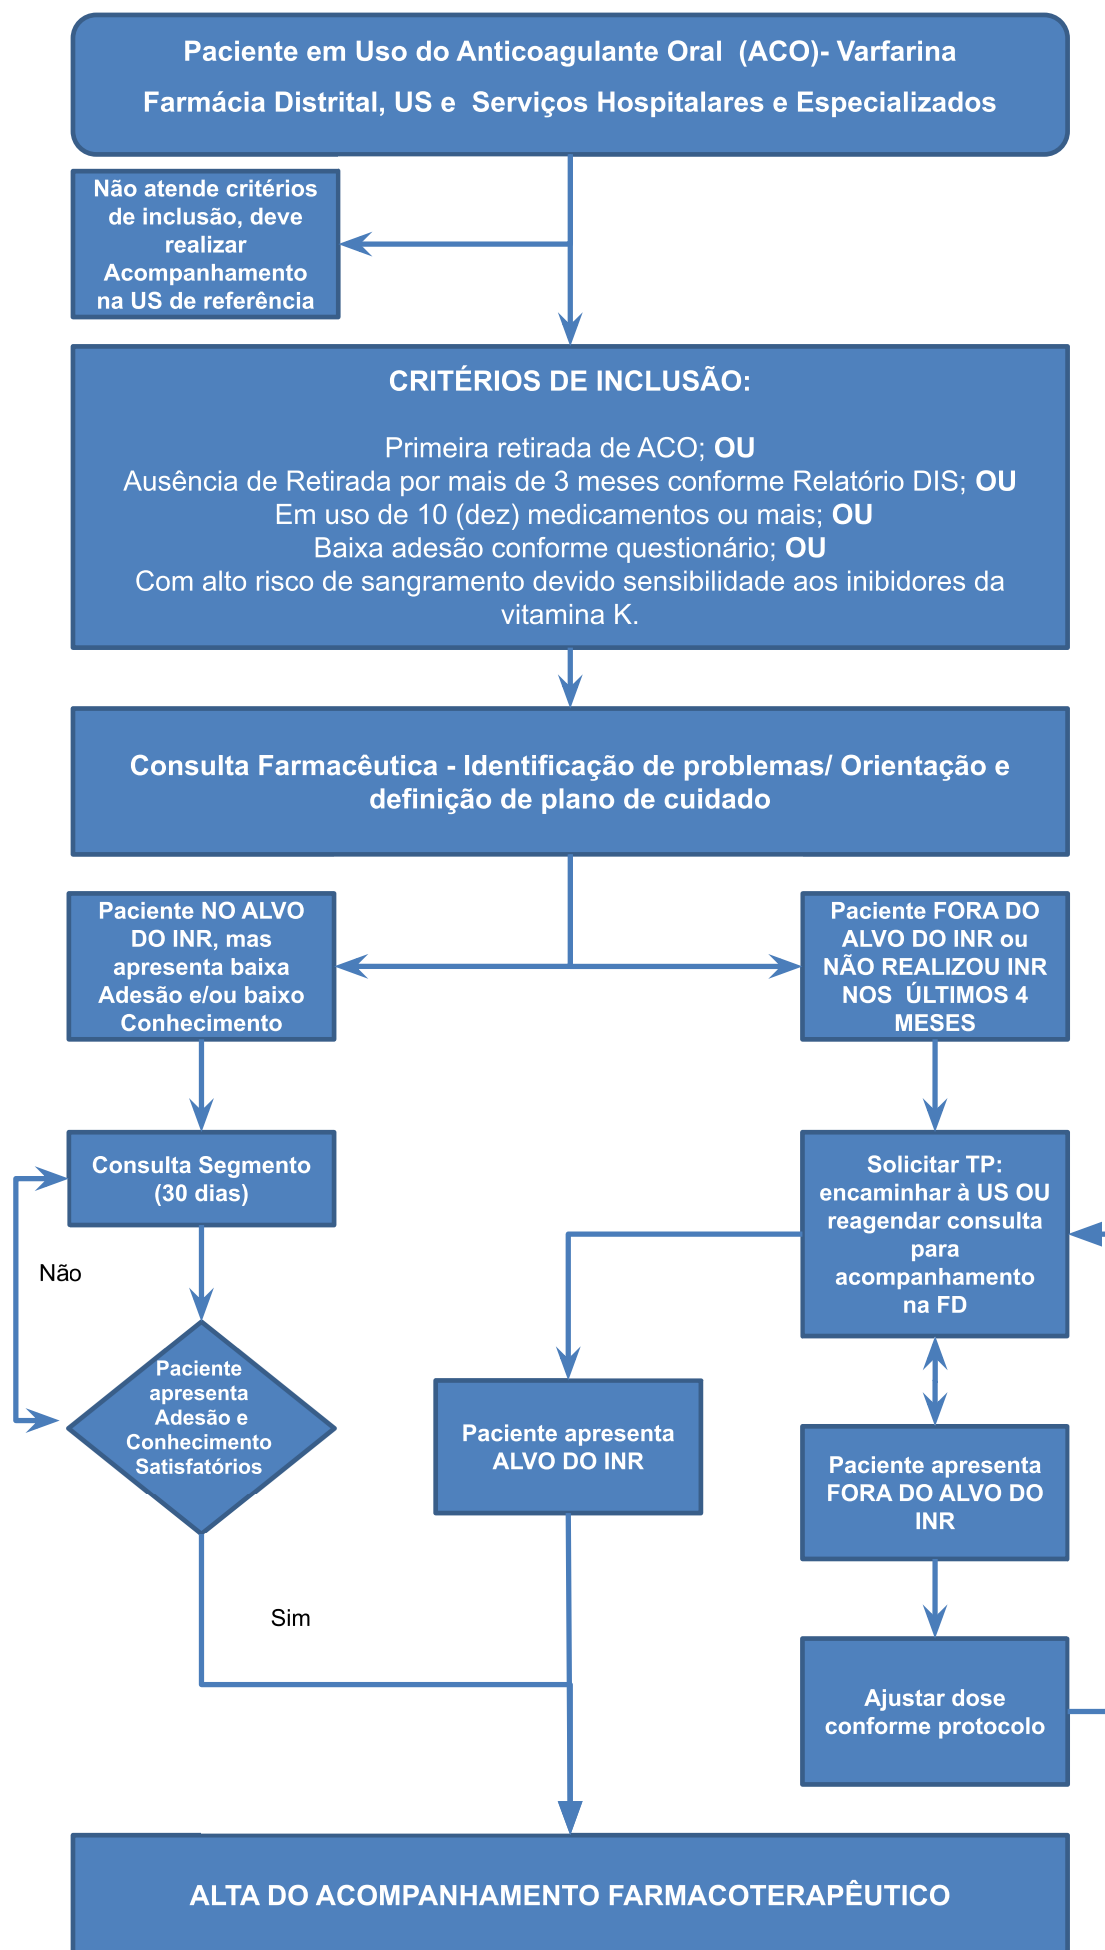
Paciente em Uso do Anticoagulante Oral (ACO)- Varfarina

Farmácia Distrital, US e Serviços Hospitalares e Especializados

Não atende critérios de inclusão, deve realizar Acompanhamento na US de referência

CRITÉRIOS DE INCLUSÃO:

Primeira retirada de ACO; **OU**
Ausência de Retirada por mais de 3 meses conforme Relatório DIS; **OU**
Em uso de 10 (dez) medicamentos ou mais; **OU**
Baixa adesão conforme questionário; **OU**
Com alto risco de sangramento devido sensibilidade aos inibidores da vitamina K.

Consulta Farmacêutica - Identificação de problemas/ Orientação e definição de plano de cuidado

Paciente NO ALVO DO INR, mas apresenta baixa Adesão e/ou baixo Conhecimento

Paciente FORA DO ALVO DO INR ou NÃO REALIZOU INR NOS ÚLTIMOS 4 MESES

Consulta Segmento (30 dias)

Não

Paciente apresenta Adesão e Conhecimento Satisfatórios

Sim

Solicitar TP: encaminhar à US OU reagendar consulta para acompanhamento na FD

Paciente apresenta ALVO DO INR

Paciente apresenta FORA DO ALVO DO INR

Ajustar dose conforme protocolo

ALTA DO ACOMPANHAMENTO FARMACOTERAPÊUTICO